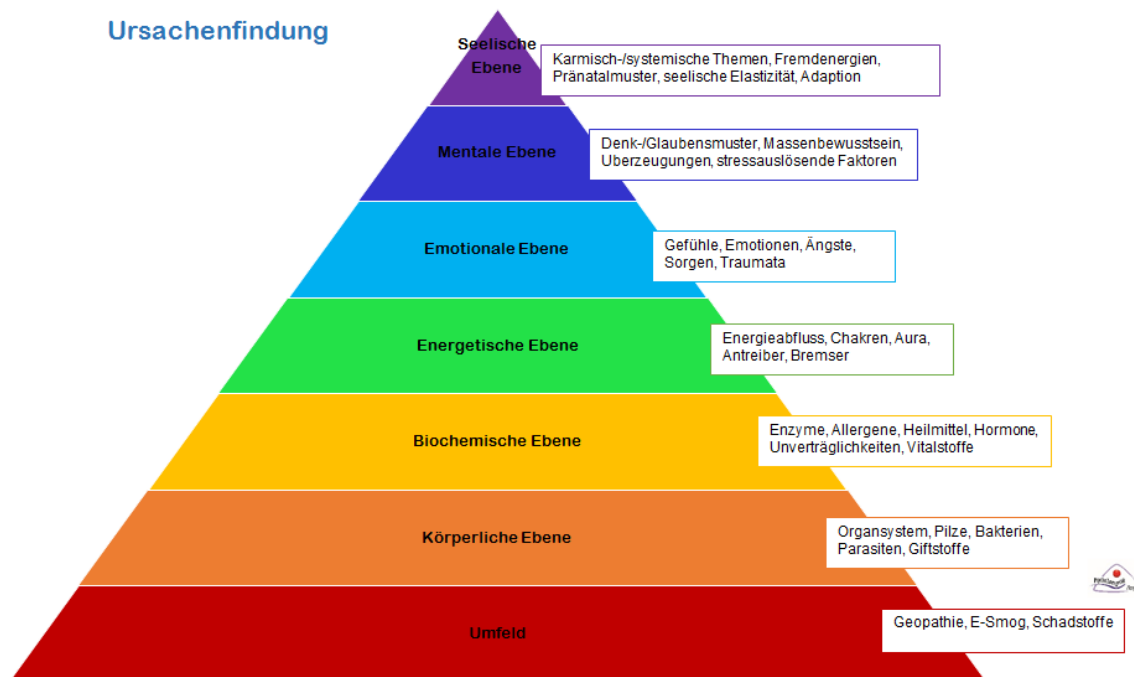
Ursachenfindung

Seelische Ebene

Karmisch-/systemische Themen, Fremdenergien, Pränatalmuster, seelische Elastizität, Adaption

Mentale Ebene

Denk-/Glaubensmuster, Massenbewusstsein, Uberzeugungen, stressauslösende Faktoren

Emotionale Ebene

Gefühle, Emotionen, Ängste, Sorgen, Traumata

Energetische Ebene

Energieabfluss, Chakren, Aura, Antreiber, Bremser

Biochemische Ebene

Enzyme, Allergene, Heilmittel, Hormone, Unverträglichkeiten, Vitalstoffe

Körperliche Ebene

Organsystem, Pilze, Bakterien, Parasiten, Giftstoffe

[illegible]

Umfeld

Geopathie, E-Smog, Schadstoffe